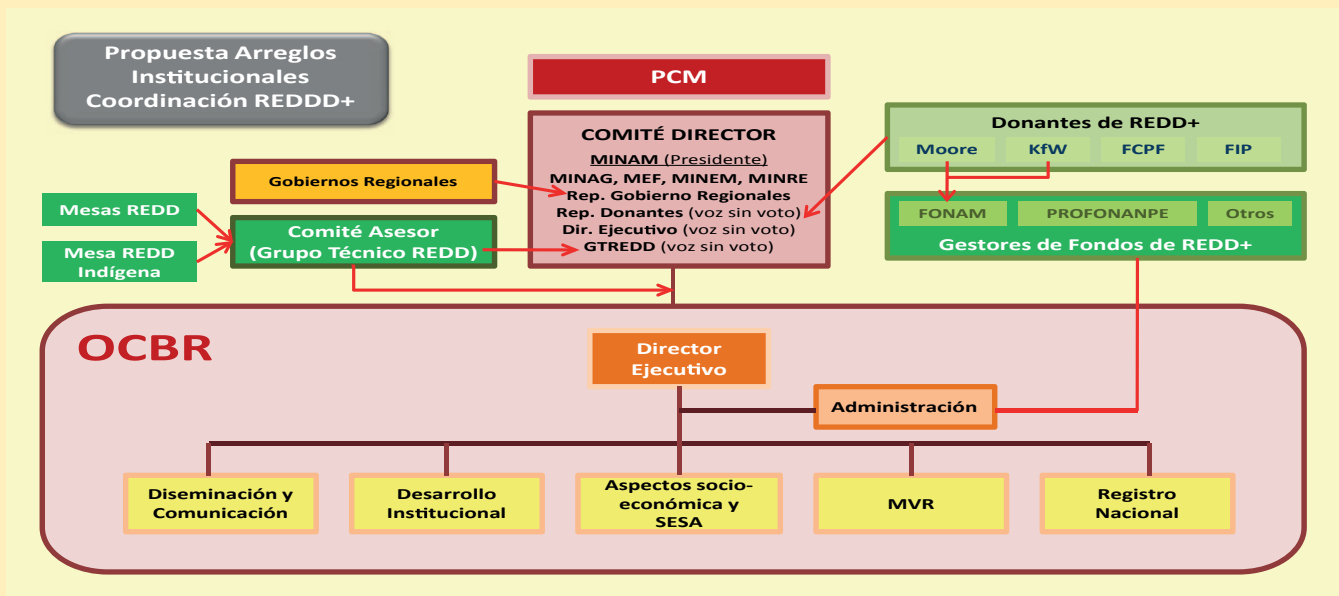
Propuesta Arreglos Institucionales Coordinación REDDD+

PCM

COMITÉ DIRECTOR
MINAM (Presidente)
MINAG, MEF, MINEM, MINRE
Rep. Gobierno Regionales
Rep. Donantes (voz sin voto)
Dir. Ejecutivo (voz sin voto)
GTREDD (voz sin voto)

Donantes de REDD+
Moore
KfW
FCPF
FIP

FONAM
PROFONANPE
Otros
Gestores de Fondos de REDD+

Gobiernos Regionales

Mesas REDD

Mesa REDD Indígena

Comité Asesor (Grupo Técnico REDD)

OCBR

Director Ejecutivo

Administración

Diseminación y Comunicación

Desarrollo Institucional

Aspectos socio-económica y SESA

MVR

Registro Nacional